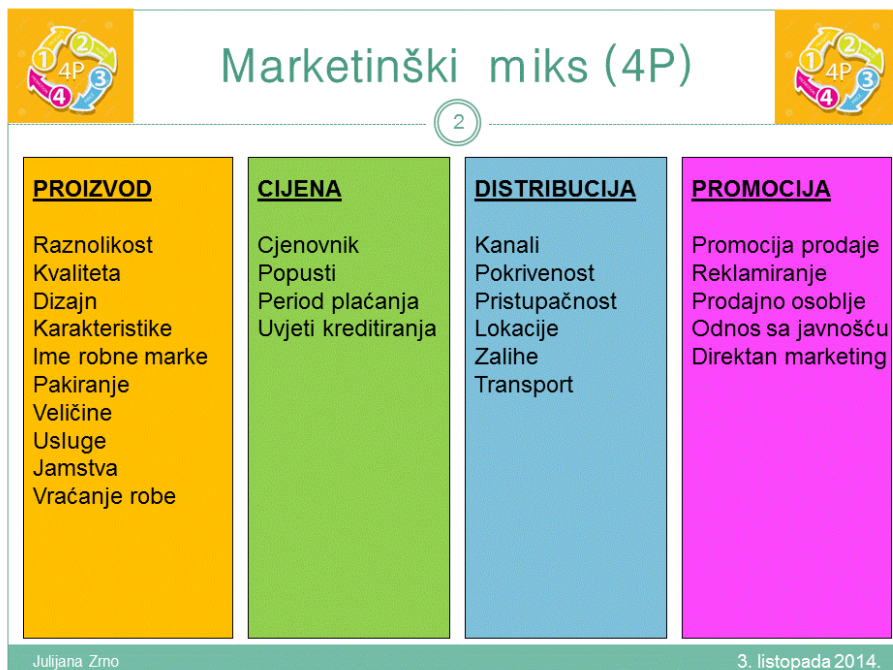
4P 1 2 3 4

Marketinški miks (4P)

4P 1 2 3 4

2

PROIZVOD

Raznolikost
Kvaliteta
Dizajn
Karakteristike
Ime robne marke
Pakiranje
Veličine
Usluge
Jamstva
Vraćanje robe

CIJENA

Cjenovnik
Popusti
Period plaćanja
Uvjeti kreditiranja

DISTRIBUCIJA

Kanali
Pokrivenost
Pristupačnost
Lokacije
Zalihe
Transport

PROMOCIJA

Promocija prodaje
Reklamiranje
Prodajno osoblje
Odnos sa javnošću
Direktan marketing

Julijana Zrno

3. listopada 2014.